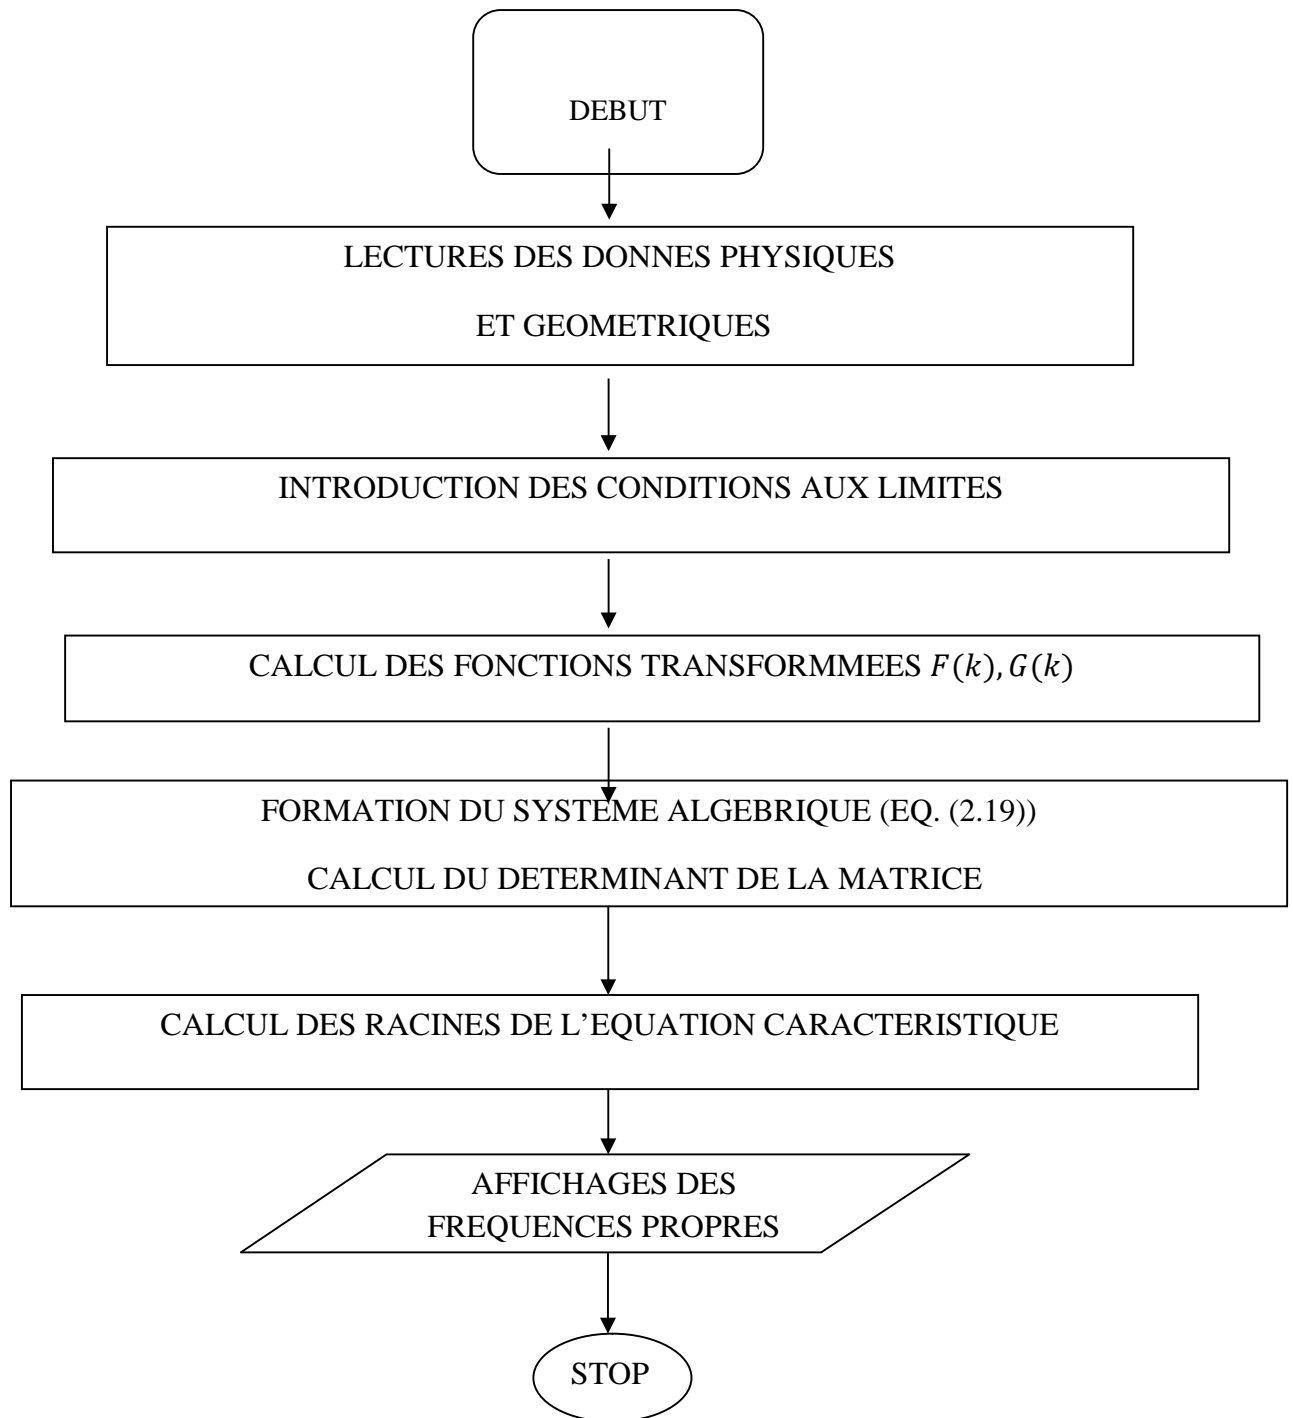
DEBUT

LECTURES DES DONNES PHYSIQUES

ET GEOMETRIQUES

INTRODUCTION DES CONDITIONS AUX LIMITES

CALCUL DES FONCTIONS TRANSFORMMEES $F(k)$, $G(k)$

FORMATION DU SYSTEME ALGEBRIQUE (EQ. (2.19))

CALCUL DU DETERMINANT DE LA MATRICE

CALCUL DES RACINES DE L'EQUATION CARACTERISTIQUE

AFFICHAGES DES FREQUENCES PROPRES

STOP